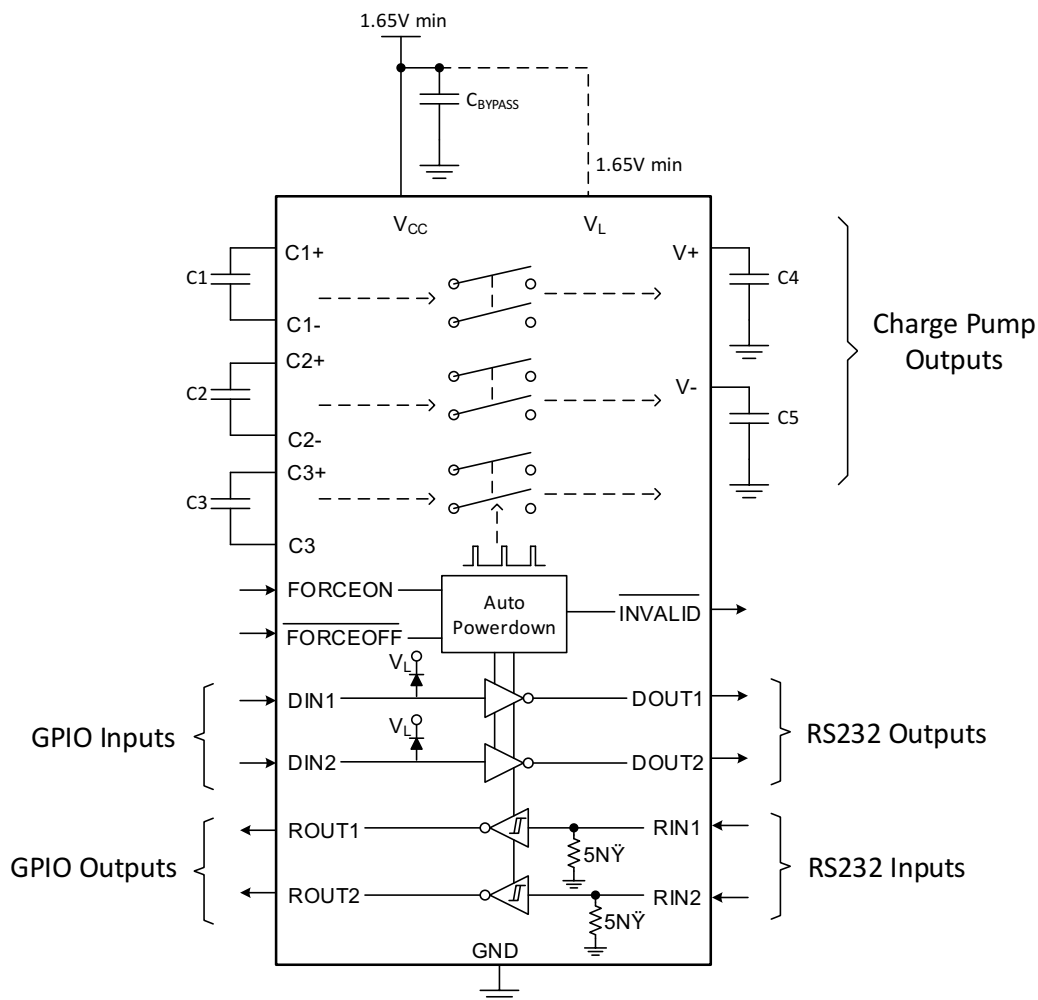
1.65V min

$C_{BYPASS}$

1.65V min

$V_{CC}$

$V_L$

C1+

C1

C1-

C2+

C2

C2-

C3+

C3

C3

V+

C4

V-

C5

Charge Pump Outputs

FORCEON

$\overline{FORCEOFF}$

Auto Powerdown

$\overline{INVALID}$

$V_L$

DIN1

$V_L$

DIN2

DOUT1

DOUT2

GPIO Inputs

RS232 Outputs

ROUT1

ROUT2

5NŸ

5NŸ

RIN1

RIN2

GPIO Outputs

RS232 Inputs

GND